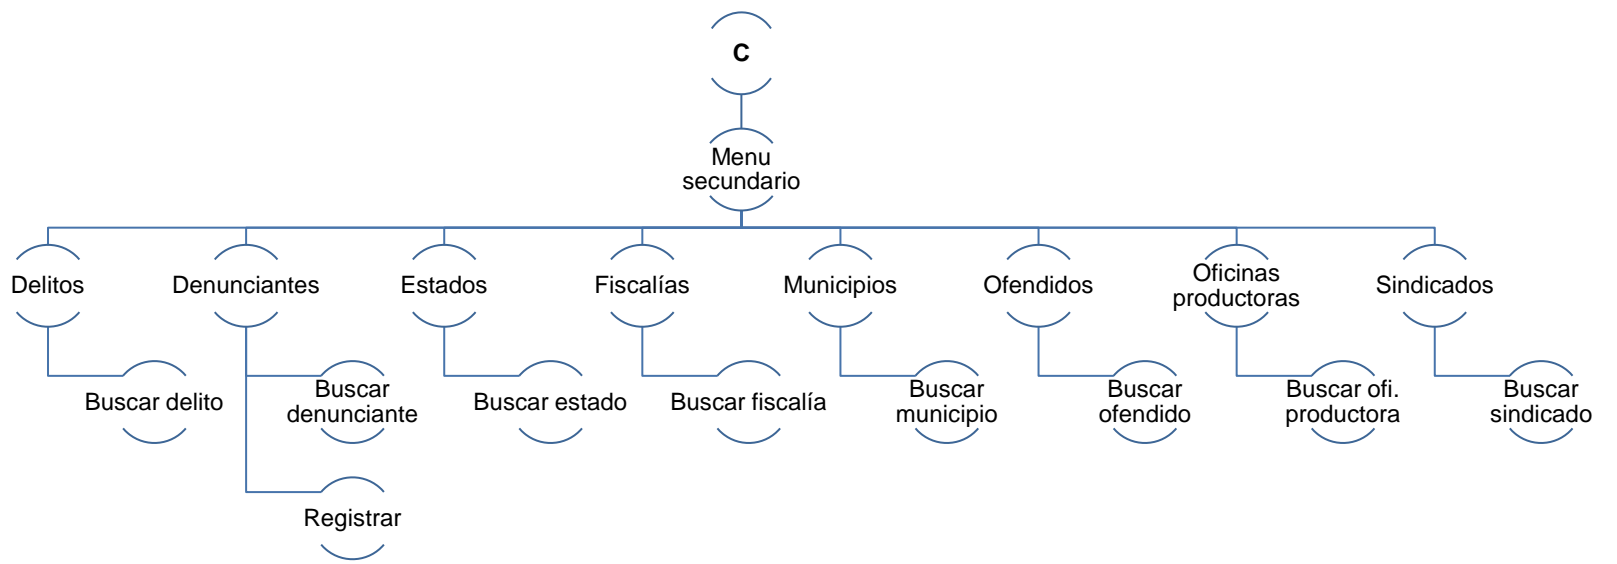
C

Menu secundario

Delitos

Buscar delito

Denunciantes

Buscar denunciante

Registrar

Estados

Buscar estado

Fiscalías

Buscar fiscalía

Municipios

Buscar municipio

Ofendidos

Buscar ofendido

Oficinas productoras

Buscar ofi. productora

Sindicados

Buscar sindicado